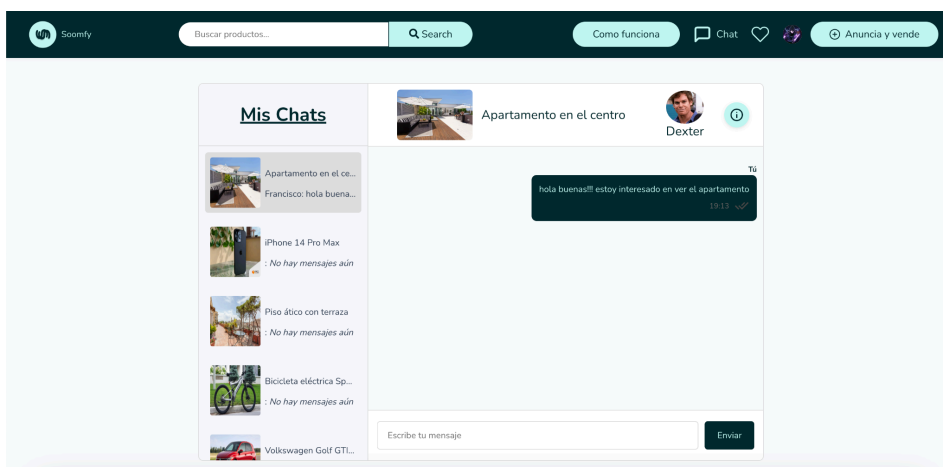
Soomfy

Buscar productos...

Search

Como funciona

Chat

Anuncia y vende

Mis Chats

Apartamento en el ce...
Francisco: hola buena...

iPhone 14 Pro Max
: No hay mensajes aún

Piso ático con terraza
: No hay mensajes aún

Bicicleta eléctrica Sp...
: No hay mensajes aún

Volkswagen Golf GTI...

Apartamento en el centro

Dexter

Tú
hola buenas!!! estoy interesado en ver el apartamento
19:13

Escribe tu mensaje

Enviar